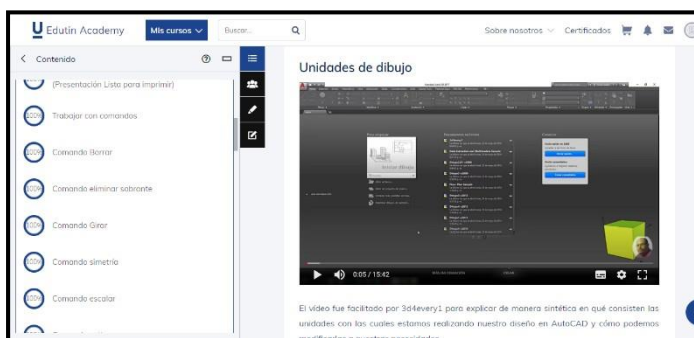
Edutin Academy Mis cursos Buscar... Sobre nosotros Certificados

Contenido

(Presentación Lista para imprimir)

Trabajar con comandos

Comando Borrar

Comando eliminar sobrante

Comando Girar

Comando simetria

Comando escalar

Unidades de dibujo

0:05 / 15:42

El video fue facilitado por 3d4every1 para explicar de manera sintética en qué consisten las unidades con las cuales estamos realizando nuestro diseño en AutoCAD y cómo podemos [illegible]